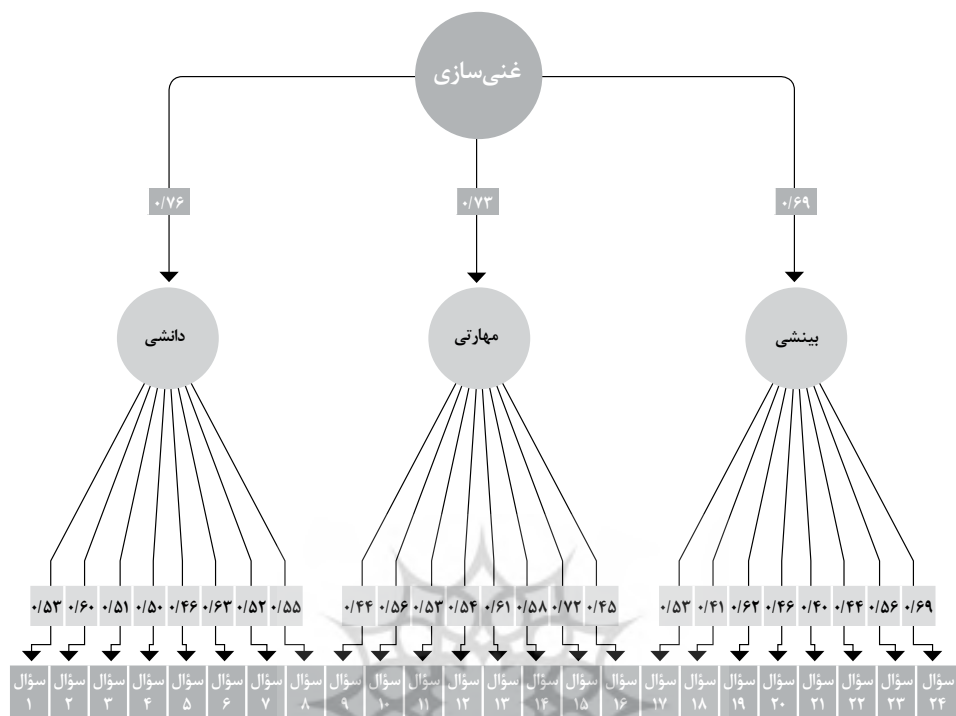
غنی‌سازی

۰/۷۶
۰/۷۳
۰/۶۹

دانشی
مهارتی
بینشی

۰/۵۳ ۰/۶۰ ۰/۵۱ ۰/۵۰ ۰/۴۶ ۰/۶۳ ۰/۵۲ ۰/۵۵
۰/۴۴ ۰/۵۶ ۰/۵۳ ۰/۵۴ ۰/۶۱ ۰/۵۸ ۰/۷۲ ۰/۴۵
۰/۵۳ ۰/۴۱ ۰/۶۲ ۰/۴۶ ۰/۴۰ ۰/۴۴ ۰/۵۶ ۰/۶۹

سؤال ۱
سؤال ۲
سؤال ۳
سؤال ۴
سؤال ۵
سؤال ۶
سؤال ۷
سؤال ۸
سؤال ۹
سؤال ۱۰
سؤال ۱۱
سؤال ۱۲
سؤال ۱۳
سؤال ۱۴
سؤال ۱۵
سؤال ۱۶
سؤال ۱۷
سؤال ۱۸
سؤال ۱۹
سؤال ۲۰
سؤال ۲۱
سؤال ۲۲
سؤال ۲۳
سؤال ۲۴